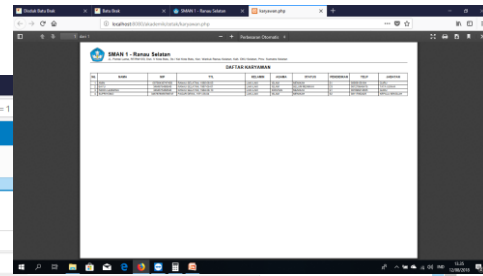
Outlook Baru Enak
Baru Enak
SMAN 1 - Ranau Selatan
karyawan.php
localhost/...
1 dari 1
Perbesaran Otomatis

SMAN 1 - Ranau Selatan

DAFTAR KARYAWAN

| NO | NAMA | NIP | TTL | KELAMIN | AGAMA | STATUS | PENDIDIKAN | TELP | JABATAN |
|---|---|---|---|---|---|---|---|---|---|
| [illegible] | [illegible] | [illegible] | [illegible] | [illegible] | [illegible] | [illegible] | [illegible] | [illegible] | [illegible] |
| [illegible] | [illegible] | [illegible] | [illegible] | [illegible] | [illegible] | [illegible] | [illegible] | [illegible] | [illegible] |
| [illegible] | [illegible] | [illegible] | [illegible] | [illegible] | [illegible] | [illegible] | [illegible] | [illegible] | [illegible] |
| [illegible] | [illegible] | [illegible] | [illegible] | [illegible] | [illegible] | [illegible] | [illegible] | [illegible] | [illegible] |

IND
12/08/2018